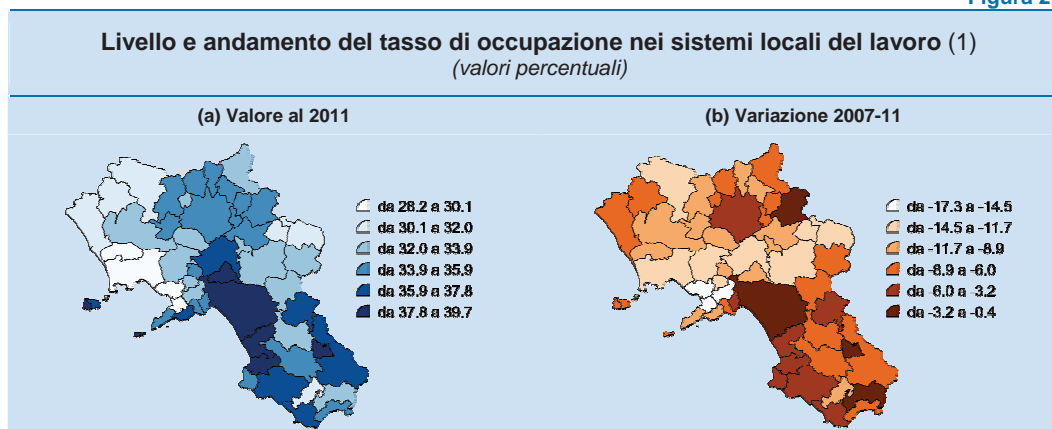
Figura 2

Livello e andamento del tasso di occupazione nei sistemi locali del lavoro (1)
(valori percentuali)

(a) Valore al 2011

da 28.2 a 30.1
da 30.1 a 32.0
da 32.0 a 33.9
da 33.9 a 35.9
da 35.9 a 37.8
da 37.8 a 39.7

(b) Variazione 2007-11

da -17.3 a -14.5
da -14.5 a -11.7
da -11.7 a -8.9
da -8.9 a -6.0
da 6.0 a 3.2
da -3.2 a -0.4